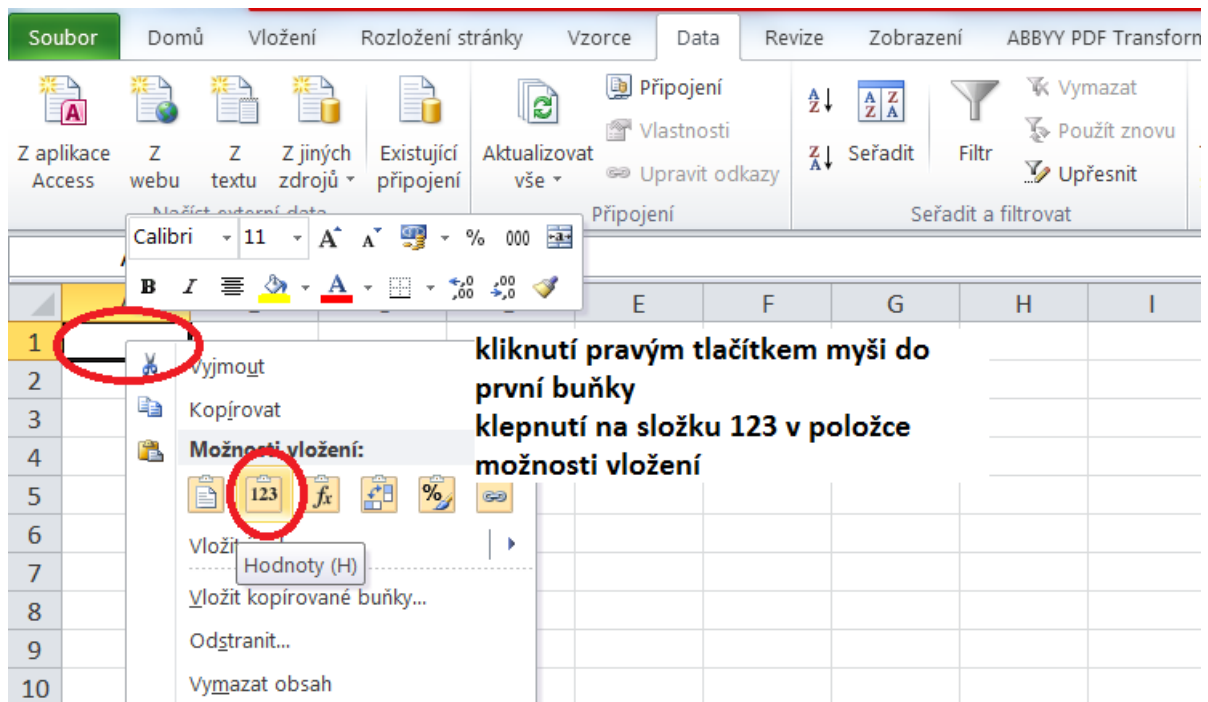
Soubor Domů Vložení Rozložení stránky Vzorce Data Revize Zobrazení ABBYY PDF Transforn

Z aplikace Access
Z webu
Z textu
Z jiných zdrojů
Existující připojení
Načíst externí data

Aktualizovat vše
Připojení
Vlastnosti
Upravit odkazy
Připojení

Seřadit
Filtr
Vymazat
Použít znovu
Upřesnit
Seřadit a filtrovat

Calibri 11 % 000
B I

A B E F G H I
1
2
3
4
5
6
7
8
9
10

Vyjmout
Kopírovat
Možnosti vložení:
123
Vložit
Hodnoty (H)
Vložit kopírované buňky...
Odstranit...
Vymazat obsah

kliknutí pravým tlačítkem myši do první buňky
klepnutí na složku 123 v položce možnosti vložení